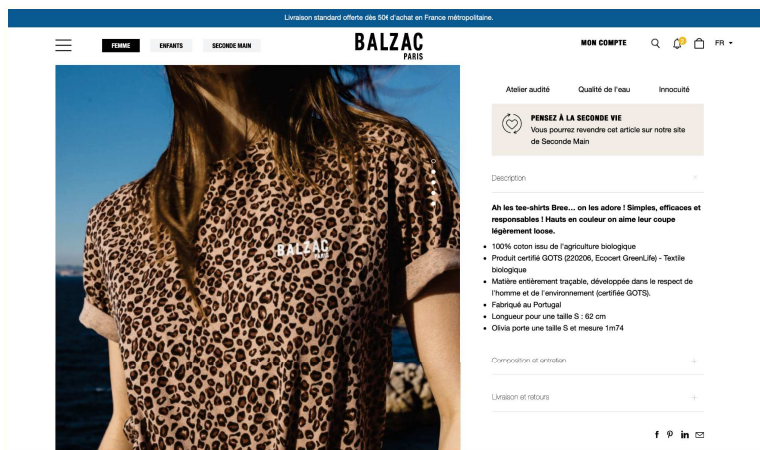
Livraison standard offerte dès 50€ d'achat en France métropolitaine.

FEMME ENFANTS SECONDE MAIN

BALZAC PARIS

MON COMPTE FR

BALZAC PARIS

Atelier audité Qualité de l'eau Innocuité

PENSEZ À LA SECONDE VIE
Vous pourrez revendre cet article sur notre site de Seconde Main

Description

Ah les tee-shirts Bree… on les adore ! Simples, efficaces et responsables ! Hauts en couleur on aime leur coupe légèrement loose.

- 100% coton issu de l'agriculture biologique
- Produit certifié GOTS (220206, Ecocert GreenLife) - Textile biologique
- Matière entièrement traçable, développée dans le respect de l'homme et de l'environnement (certifiée GOTS).
- Fabriqué au Portugal
- Longueur pour une taille S : 62 cm
- Olivia porte une taille S et mesure 1m74

Composition et entretien +

Livraison et retours +